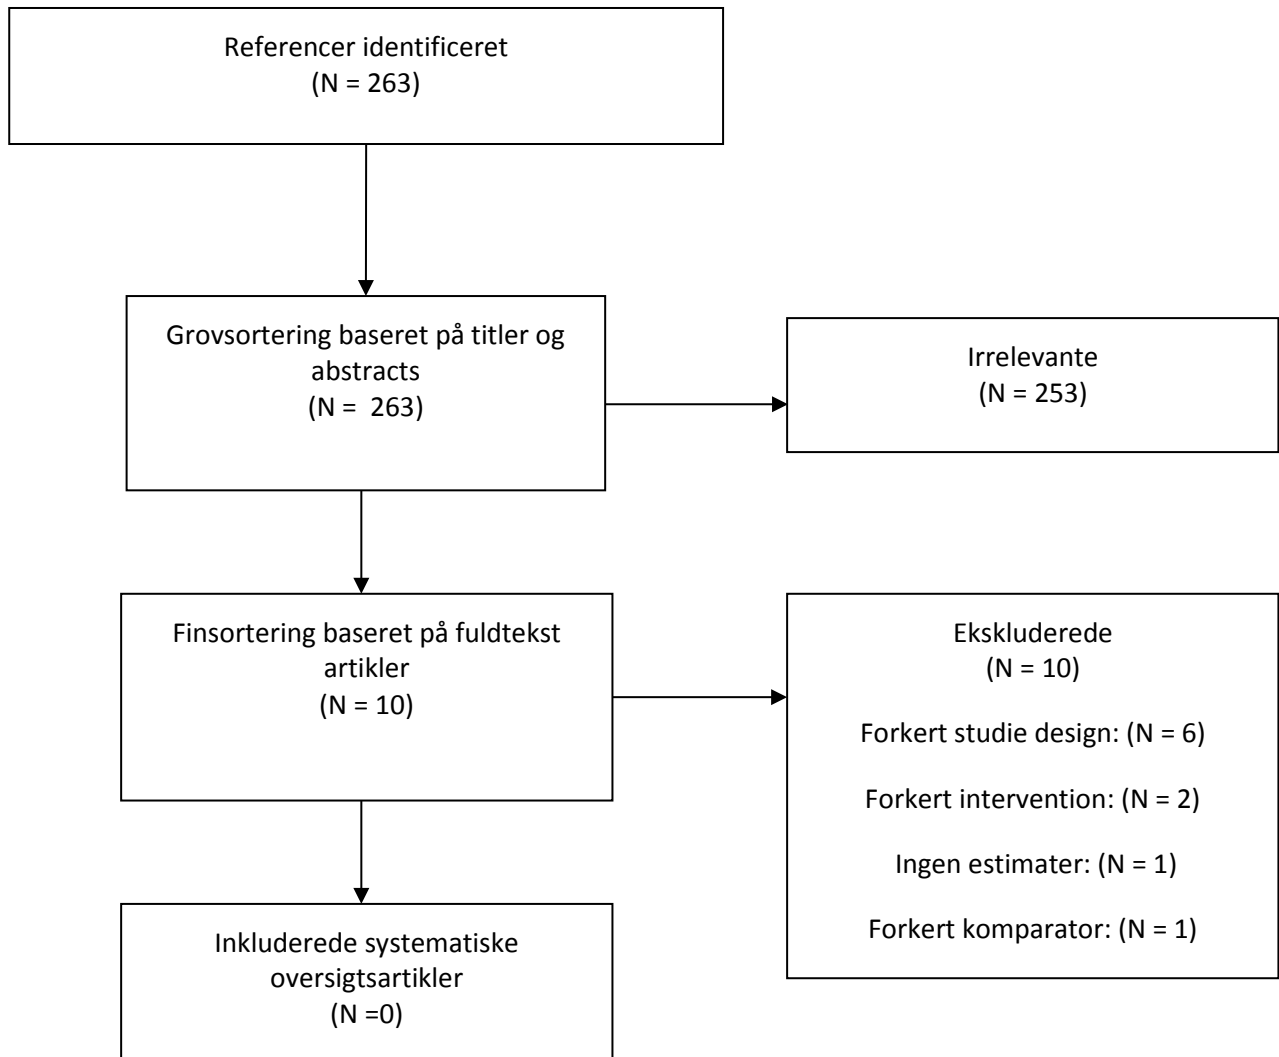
Referencer identificeret
(N = 263)

Grovsortering baseret på titler og abstracts
(N =  263)

Irrelevante
(N = 253)

Finsortering baseret på fuldtekst artikler
(N = 10)

Ekskluderede
(N = 10)

Forkert studie design: (N = 6)

Forkert intervention: (N = 2)

Ingen estimater: (N = 1)

Forkert komparator: (N = 1)

Inkluderede systematiske oversigtsartikler
(N =0)